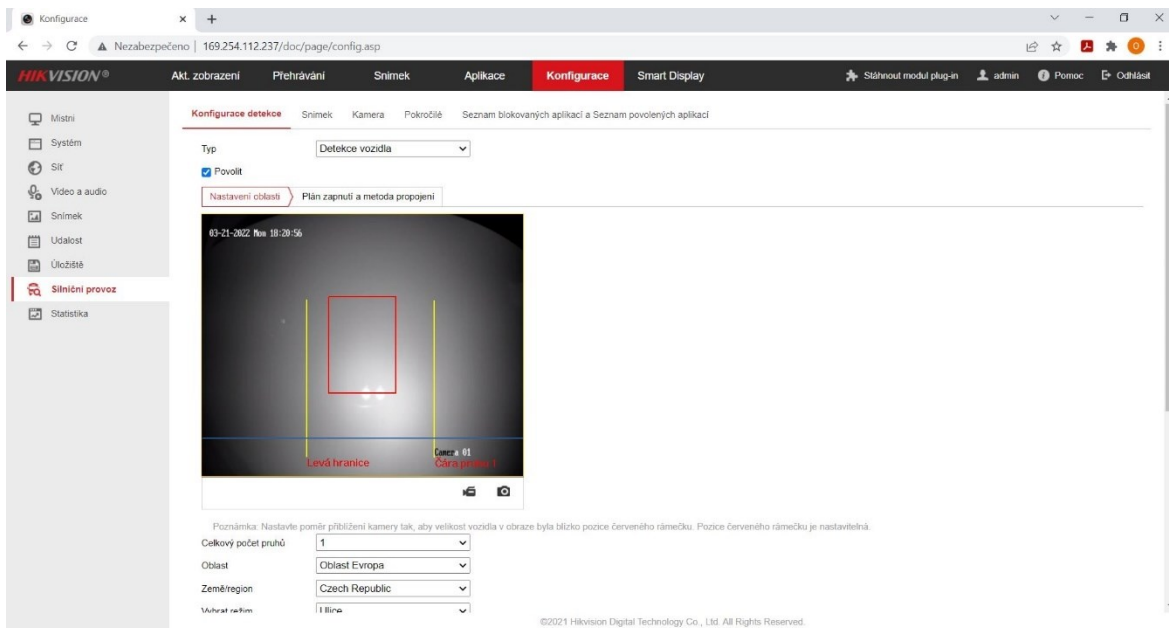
Konfigurace × +

Nezabezpečeno | 169.254.112.237/doc/page/config.asp

HIKVISION® Akt. zobrazení Přehrávání Snímek Aplikace Konfigurace Smart Display Stáhnout modul plug-in admin Pomoc Odhlásit

Místní
Systém
Síť
Video a audio
Snímek
Událost
Úložiště
Silniční provoz
Statistika

Konfigurace detekce Snímek Kamera Pokročilé Seznam blokovaných aplikací a Seznam povolených aplikací

Typ Detekce vozidla

Povolit

Nastavení oblasti Plán zapnutí a metoda propojení

03-21-2022 Mon 18:20:56

Camera 01

Levá hranice Čára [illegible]

Poznámka: Nastavte poměr přiblížení kamery tak, aby velikost vozidla v obraze byla blízko pozice červeného rámečku. Pozice červeného rámečku je nastavitelná.

Celkový počet pruhů 1
Oblast Oblast Evropa
Země/region Czech Republic
Vybrat režim Ulice

©2021 Hikvision Digital Technology Co., Ltd. All Rights Reserved.